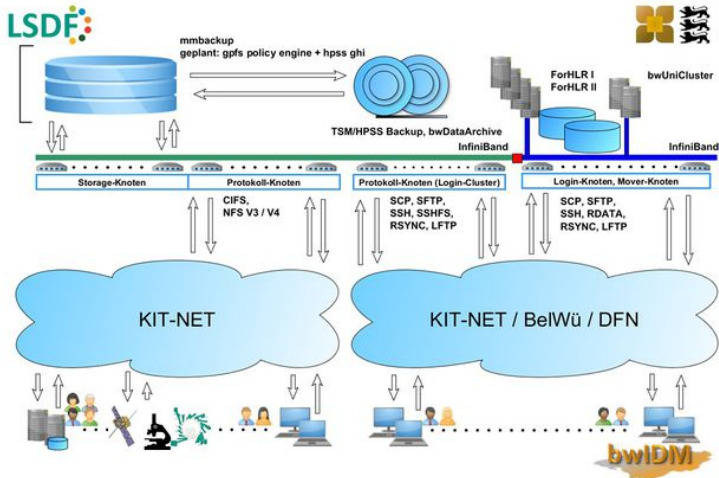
LSDF

mmbackup
geplant: gpfs policy engine + hpss ghi

TSM/HPSS Backup, bwDataArchive

ForHLR I
ForHLR II

bwUniCluster

InfiniBand

InfiniBand

Storage-Knoten

Protokoll-Knoten

Protokoll-Knoten (Login-Cluster)

Login-Knoten, Mover-Knoten

CIFS,
NFS V3 / V4

SCP, SFTP,
SSH, SSHFS,
RSYNC, LFTP

SCP, SFTP,
SSH, RDATA,
RSYNC, LFTP

KIT-NET

KIT-NET / BelWü / DFN

bwIDM